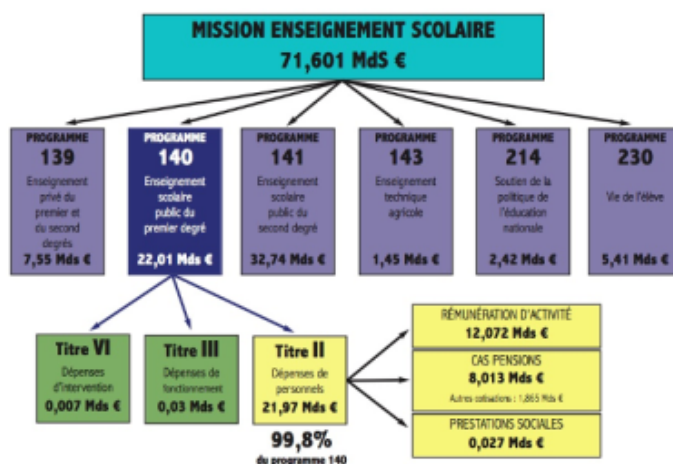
MISSION ENSEIGNEMENT SCOLAIRE
71,601 MdS €

PROGRAMME
139
Enseignement privé du premier et du second degrés
7,55 Mds €

PROGRAMME
140
Enseignement scolaire public du premier degré
22,01 Mds €

PROGRAMME
141
Enseignement scolaire public du second degré
32,74 Mds €

PROGRAMME
143
Enseignement technique agricole
1,45 Mds €

PROGRAMME
214
Soutien de la politique de l'éducation nationale
2,42 Mds €

PROGRAMME
230
Vie de l'élève
5,41 Mds €

Titre VI
Dépenses d'intervention
0,007 Mds €

Titre III
Dépenses de fonctionnement
0,03 Mds €

Titre II
Dépenses de personnels
21,97 Mds €

99,8%
du programme 140

RÉMUNÉRATION D'ACTIVITÉ
12,072 Mds €

CAS PENSIONS
8,013 Mds €
Autres cotisations : 1,865 Mds €

PRESTATIONS SOCIALES
0,027 Mds €